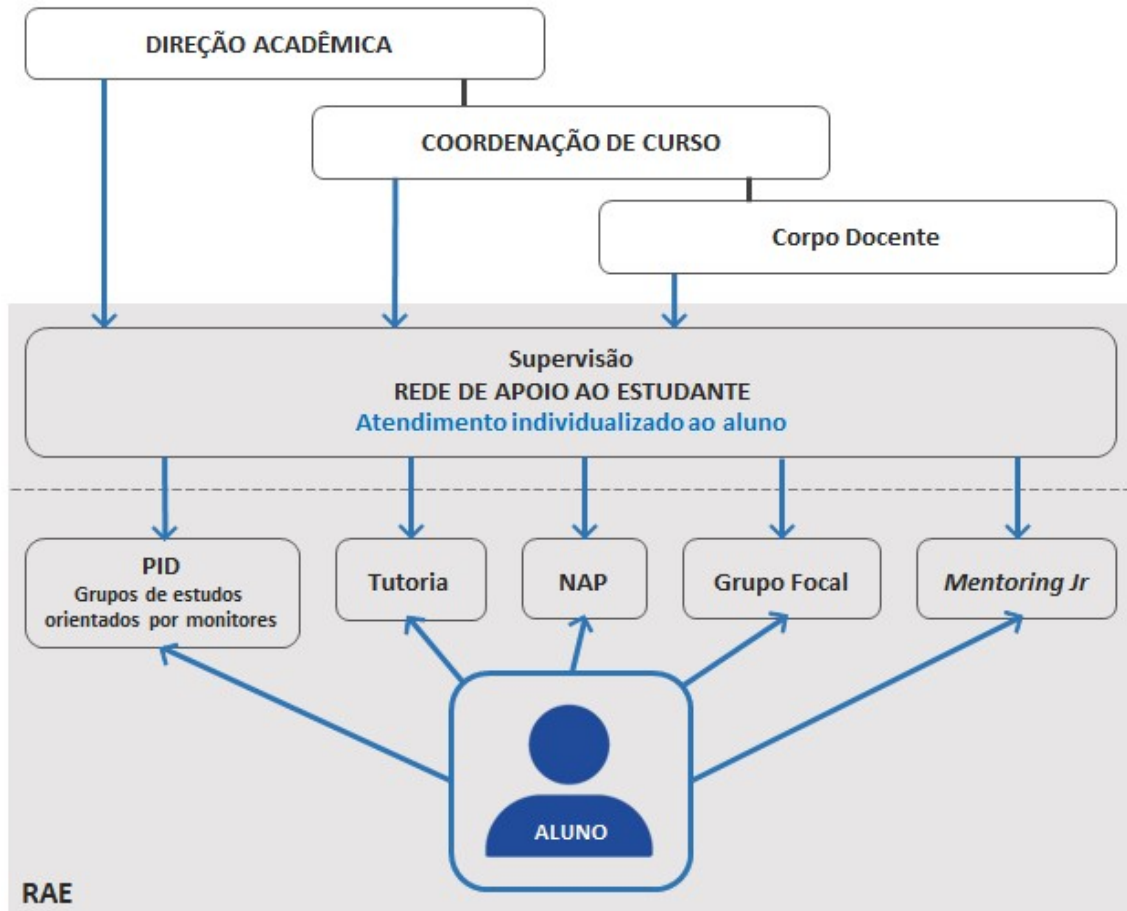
DIREÇÃO ACADÊMICA

COORDENAÇÃO DE CURSO

Corpo Docente

Supervisão
REDE DE APOIO AO ESTUDANTE
Atendimento individualizado ao aluno

PID
Grupos de estudos orientados por monitores

Tutoria

NAP

Grupo Focal

Mentoring Jr

ALUNO

RAE